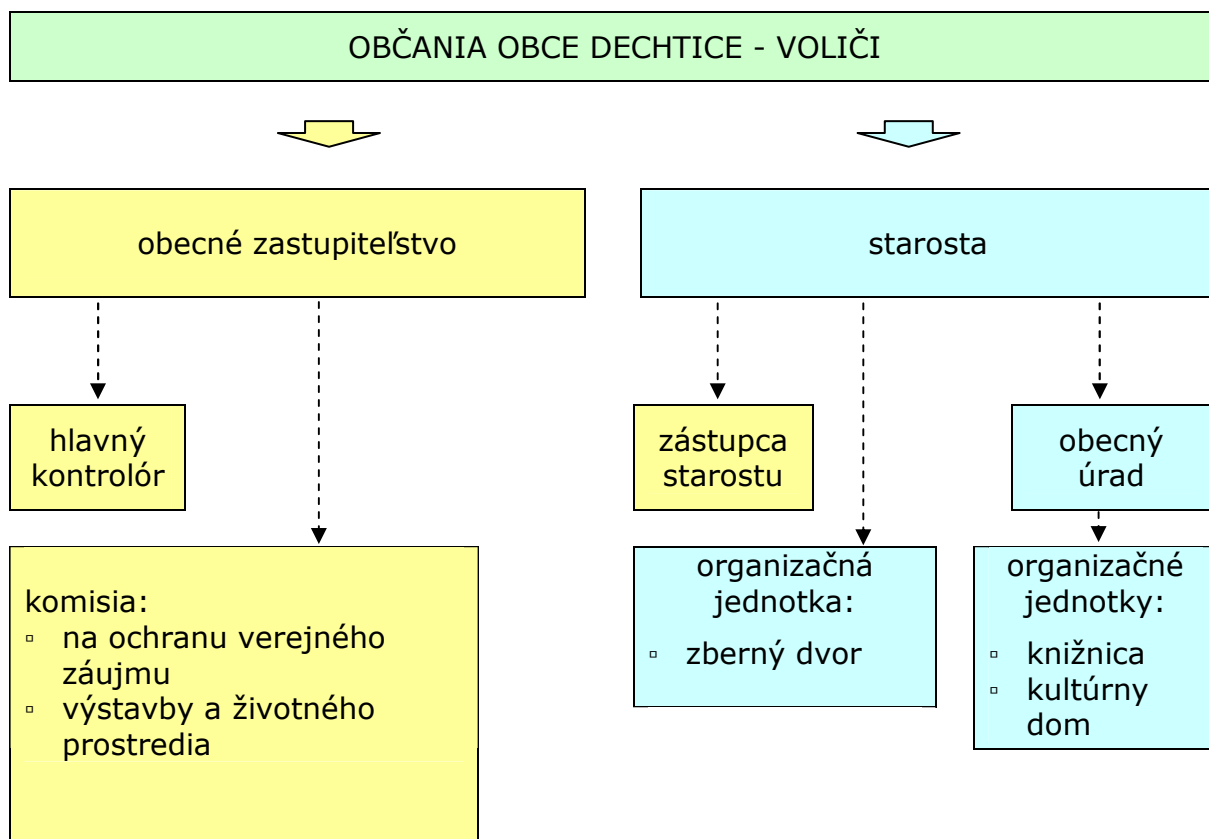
OBČANIA OBCE DECHTICE - VOLIČI

obecné zastupiteľstvo

starosta

hlavný kontrolór

zástupca starostu

obecný úrad

komisia:
▫ na ochranu verejného záujmu
▫ výstavby a životného prostredia

organizačná jednotka:
▫ zberný dvor

organizačné jednotky:
▫ knižnica
▫ kultúrny dom